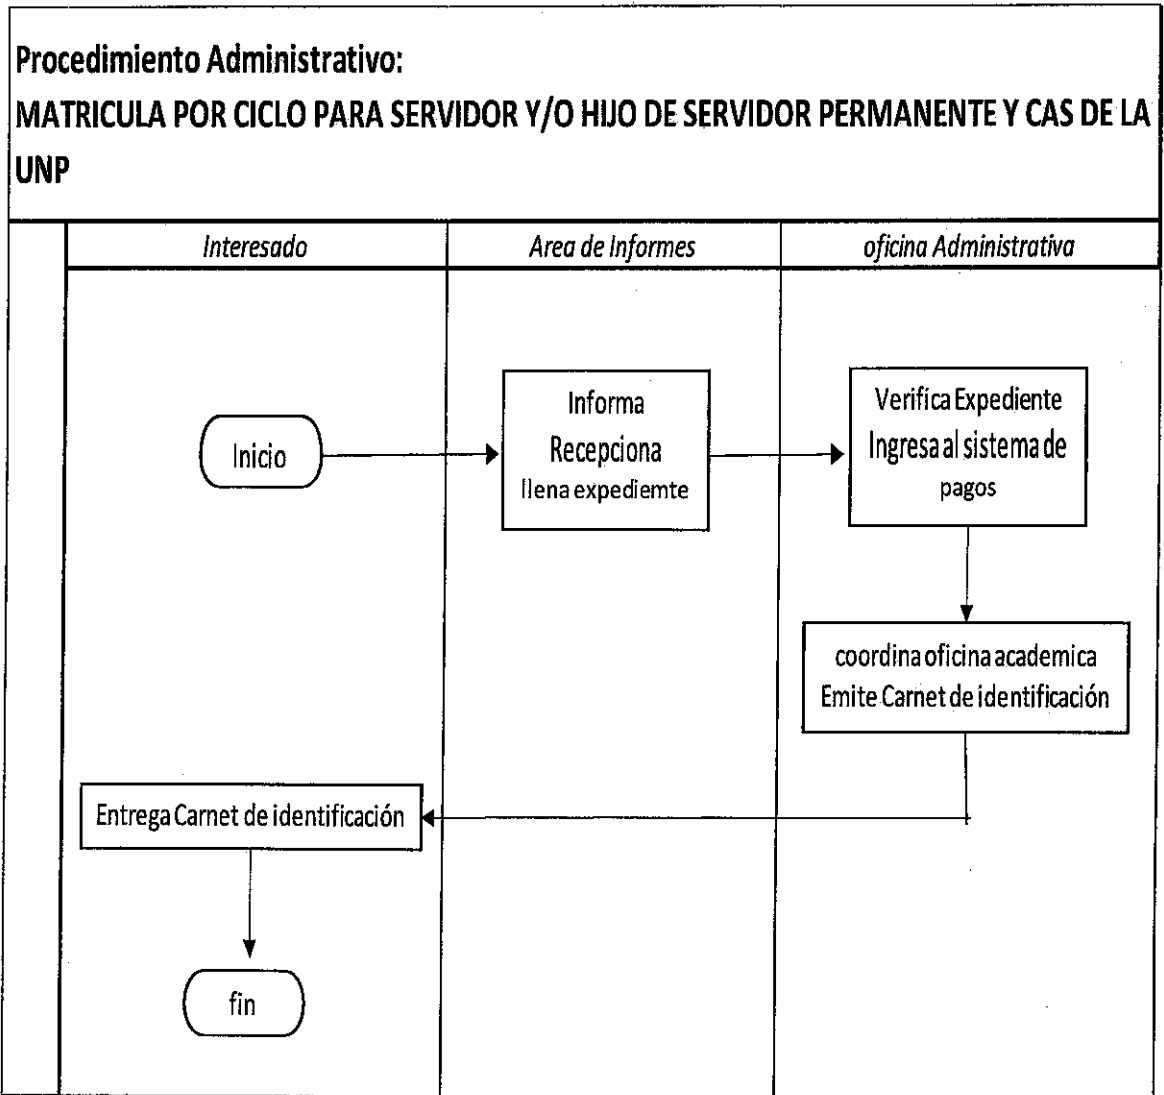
Procedimiento Administrativo:
MATRICULA POR CICLO PARA SERVIDOR Y/O HIJO DE SERVIDOR PERMANENTE Y CAS DE LA UNP

| Interesado | Area de Informes | oficina Administrativa |
|---|---|---|

Inicio

Informa
Recepciona
llena expediemte

Verifica Expediente
Ingresa al sistema de pagos

coordina oficina academica
Emite Carnet de identificación

Entrega Carnet de identificación

fin